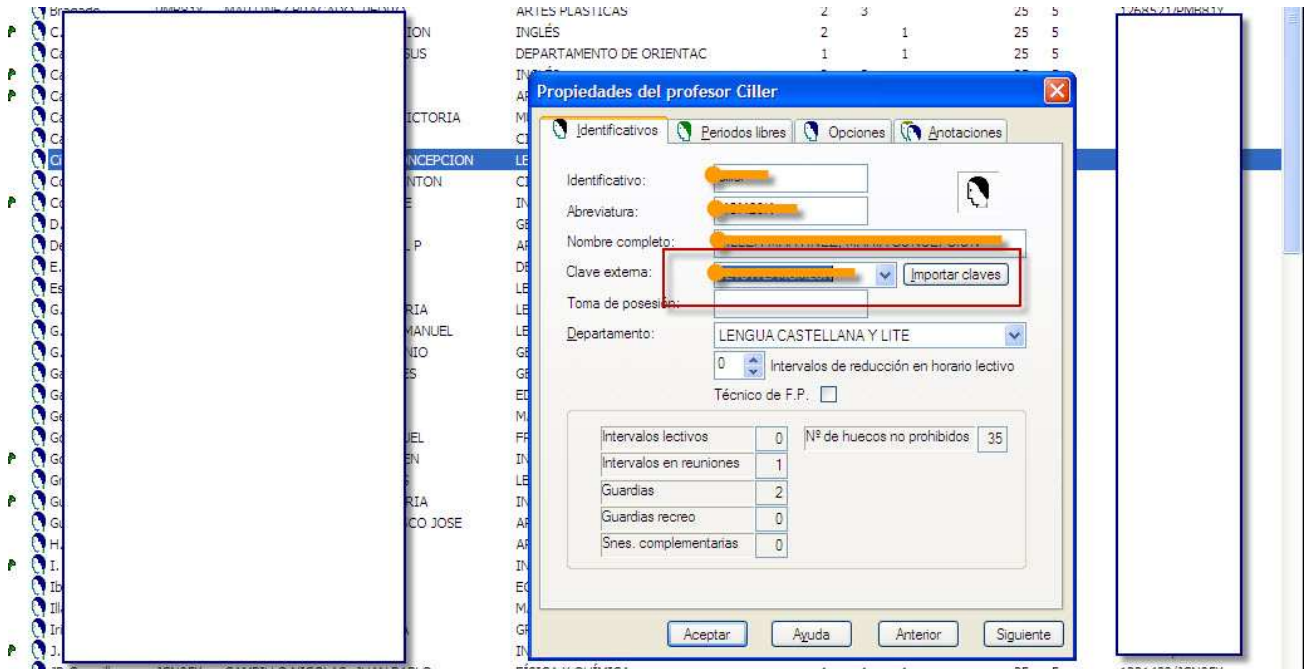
ARTES PLASTICAS 2 3 25 5
INGLÉS 2 1 25 5
DEPARTAMENTO DE ORIENTAC 1 1 25 5

Propiedades del profesor Ciller

Identificativos | Periodos libres | Opciones | Anotaciones

Identificativo: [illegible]
Abreviatura: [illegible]
Nombre completo: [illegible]
Clave externa: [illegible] Importar claves
Toma de posesión:
Departamento: LENGUA CASTELLANA Y LITE
0 Intervalos de reducción en horario lectivo
Técnico de F.P.

| Intervalos lectivos | 0 |
|---|---|
| Intervalos en reuniones | 1 |
| Guardias | 2 |
| Guardias recreo | 0 |
| Snes. complementarias | 0 |

Nº de huecos no prohibidos 35

Aceptar Ayuda Anterior Siguiente

ION
SUS
ICTORIA
NCEPCION
NTON
E
L P
RIA
MANUEL
NIO
ES
UEL
EN
S
RIA
CO JOSE

FÍSICA Y QUÍMICA